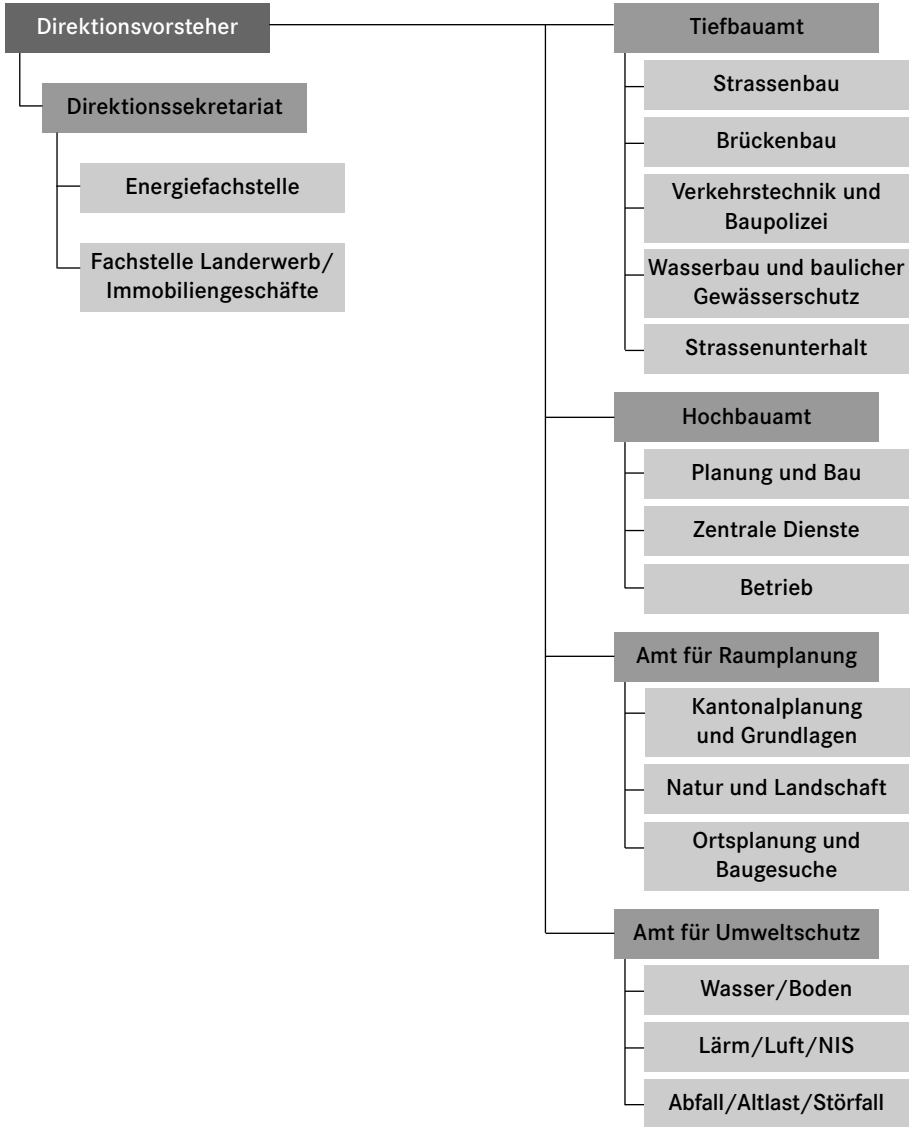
Direktionsvorsteher

Direktionssekretariat

Energiefachstelle

Fachstelle Landerwerb/ Immobiliengeschäfte

Tiefbauamt

Strassenbau

Brückenbau

Verkehrstechnik und Baupolizei

Wasserbau und baulicher Gewässerschutz

Strassenunterhalt

Hochbauamt

Planung und Bau

Zentrale Dienste

Betrieb

Amt für Raumplanung

Kantonalplanung und Grundlagen

Natur und Landschaft

Ortsplanung und Baugesuche

Amt für Umweltschutz

Wasser/Boden

Lärm/Luft/NIS

Abfall/Altlast/Störfall